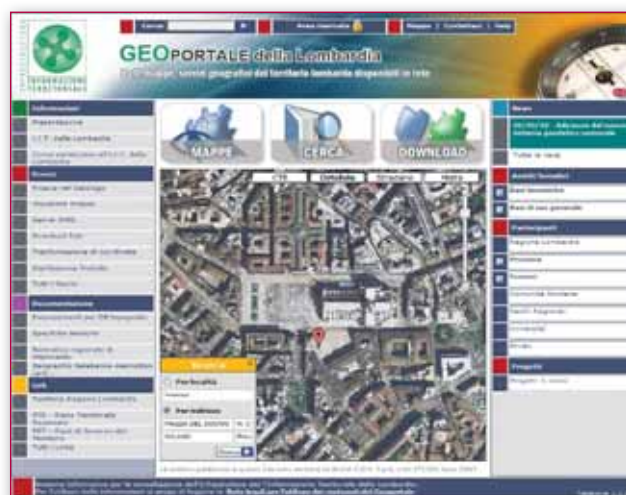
Cerca | Area riservata | Mappa | Contattaci | Help

INFORMAZIONE TERRITORIALE

GEOPORTALE della Lombardia

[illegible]

Informazioni
Presentazione
I.I.T. della Lombardia
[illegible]

Servizi
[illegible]
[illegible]
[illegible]
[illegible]
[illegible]
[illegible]
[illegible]

Documentazione
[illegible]
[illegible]
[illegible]
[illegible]

Link
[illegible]
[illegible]
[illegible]
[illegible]

MAPPE
CERCA
DOWNLOAD

CTR | Ortofoto | Stradario | Mista

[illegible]
Per località
Per indirizzo
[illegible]

News
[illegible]
Tutte le news

Accessi tematici
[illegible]
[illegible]

Partecipanti
Regione Lombardia
Province
Comuni
Comunità Montane
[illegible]
Università
Altri

Progetti
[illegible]

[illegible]